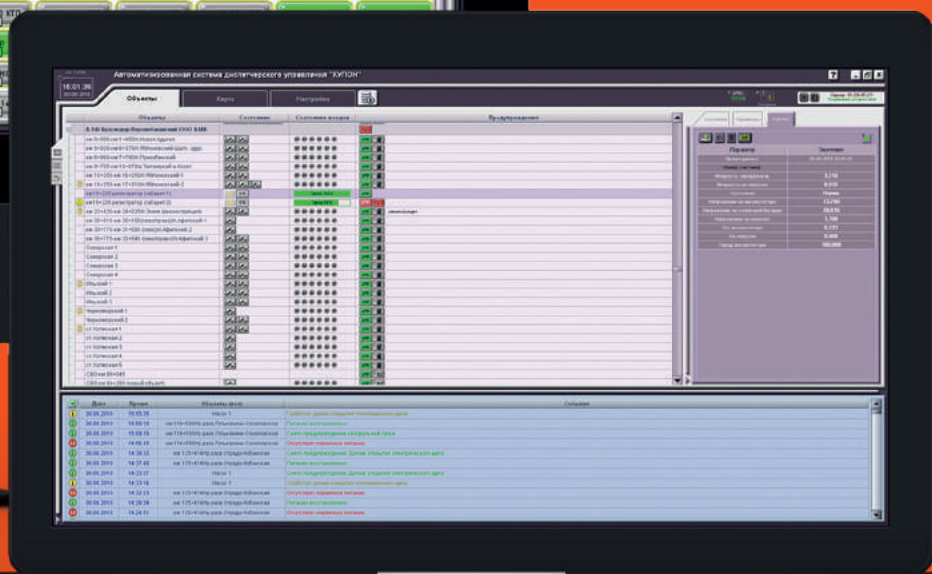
Автоматизированная система диспетчерского управления "КУПОН"

16:01:36

Объекты

Карты

Настройки

| Объекты | Состояние | Состояние входов | Предупреждения |
|---|---|---|---|
| А-146 Краснодар-Верхнебаканский ГУАП КАМ | | | |
| км 0+000-км1+400 Новая Адагея | | | |
| км 0+820-км0+379 Ильинский шатл. арр. | | | |
| км 0+000-км7+760 Прикубанский | | | |
| км 0+700-км13+970 Тагчанский к-Холм | | | |
| км 15+100-км 16+250 Ильинский-1 | | | |
| км 15+100-км 17+610 Ильинский-2 | | | |
| км 16+220 регистратор (кабинет 1) | | | |
| км 16+220 регистратор (кабинет 2) | | | |
| км 22+420-км 24+350 Знам (реконструкция) | | | |
| км 30+610-км 30+630 | | | |
| км 30+170-км 31+500 | | | |
| км 30+179-км 31+500 | | | |
| Северная 1 | | | |
| Северная 2 | | | |
| Северная 3 | | | |
| Северная 4 | | | |
| Ильский 1 | | | |
| Ильский 2 | | | |
| Ильский 3 | | | |
| Черноморский 1 | | | |
| Черноморский 2 | | | |
| ст. Холмская 1 | | | |
| ст. Холмская 2 | | | |
| ст. Холмская 3 | | | |
| ст. Холмская 4 | | | |
| ст. Холмская 5 | | | |
| СВО км 80+081 | | | |
| СВО км 80+081 (новый объект) | | | |

| Параметр | Значение |
|---|---|
| | 3,218 |
| | 0,010 |
| | 13,750 |
| | 20,510 |
| | 1,700 |
| | 0,177 |
| | 0,000 |
| | 100,000 |

| Дата | Время | Объекты (БАП) | Событие |
|---|---|---|---|
| 30.06.2015 | 15:55:35 | Насос 1 | |
| 30.06.2015 | 15:55:15 | | Питание восстановлено |
| 30.06.2015 | 15:55:15 | | |
| 30.06.2015 | 15:55:15 | | Отсутствует первичное питание |
| 30.06.2015 | 14:38:32 | | |
| 30.06.2015 | 14:37:40 | | Питание восстановлено |
| 30.06.2015 | 14:23:37 | Насос 1 | |
| 30.06.2015 | 14:23:16 | Насос 1 | |
| 30.06.2015 | 14:22:23 | | Отсутствует первичное питание |
| 30.06.2015 | 14:26:38 | | Питание восстановлено |
| 30.06.2015 | 14:24:51 | | Отсутствует первичное питание |